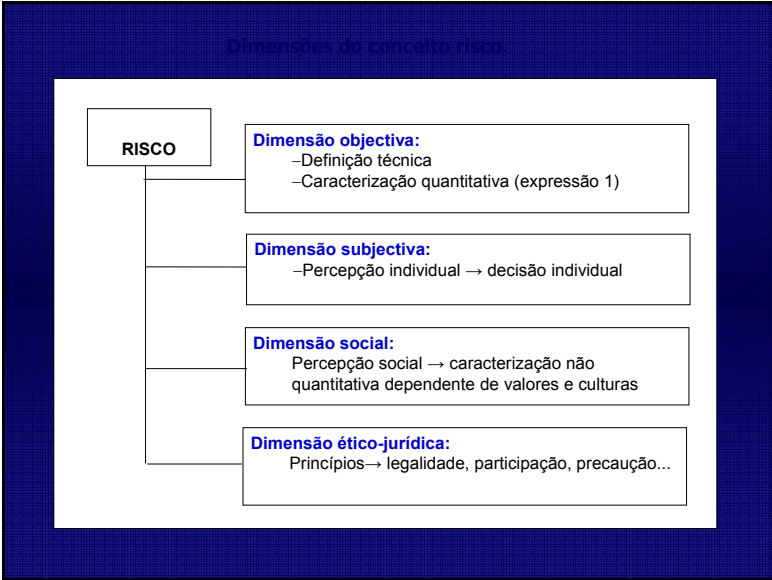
Dimensões do conceito risco.

RISCO

Dimensão objectiva:
–Definição técnica
–Caracterização quantitativa (expressão 1)

Dimensão subjectiva:
–Percepção individual → decisão individual

Dimensão social:
Percepção social → caracterização não quantitativa dependente de valores e culturas

Dimensão ético-jurídica:
Princípios→ legalidade, participação, precaução...